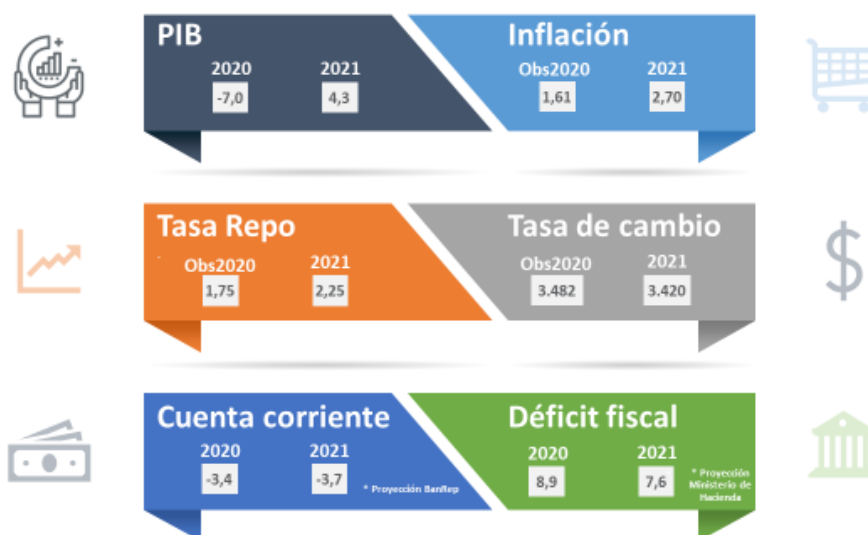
PIB
2020
-7,0
2021
4,3

Inflación
Obs2020
1,61
2021
2,70

Tasa Repo
Obs2020
1,75
2021
2,25

Tasa de cambio
Obs2020
3.482
2021
3.420

Cuenta corriente
2020
-3,4
2021
-3,7
* Proyección BanRep

Déficit fiscal
2020
8,9
2021
7,6
* Proyección Ministerio de Hacienda